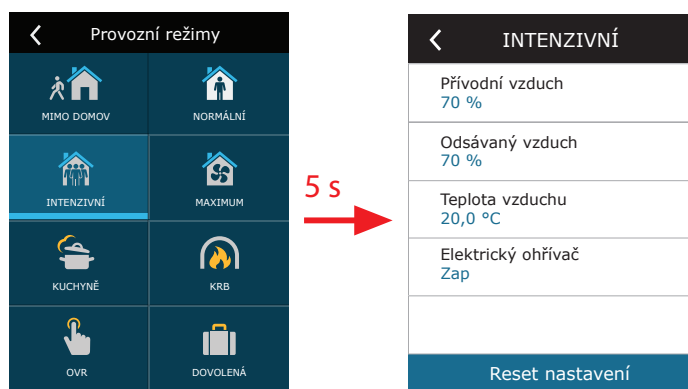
Provozní režimy

MIMO DOMOV
NORMÁLNÍ
INTENZIVNÍ
MAXIMUM
KUCHYNĚ
KRB
OVR
DOVOLENÁ

5 s

INTENZIVNÍ

Přívodní vzduch
70 %

Odsávaný vzduch
70 %

Teplota vzduchu
20,0 °C

Elektrický ohřívač
Zap

Reset nastavení